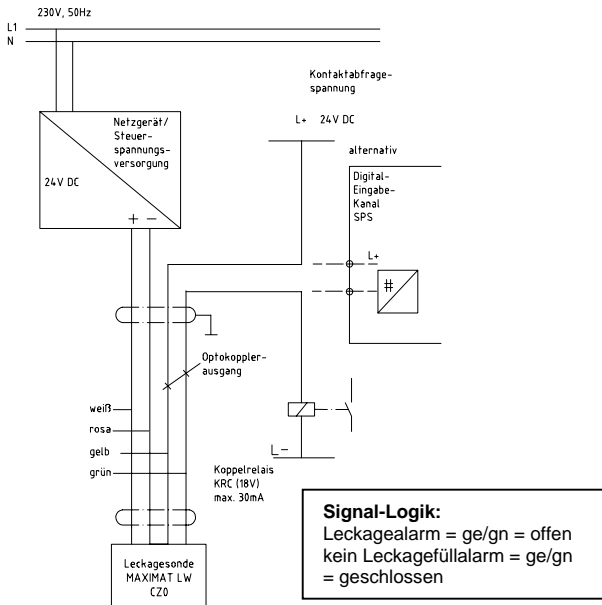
230V, 50Hz

L1

N

Netzgerät/ Steuerspannungsversorgung

24V DC

+ −

Kontaktabfragespannung

L+ 24V DC

alternativ

Digital-Eingabe-Kanal SPS

L+

#

Optokopplerausgang

weiß

rosa

gelb

grün

L−

Koppelrelais KRC (18V) max. 30mA

Leckagesonde MAXIMAT LW CZ0

**Signal-Logik:**
Leckagealarm = ge/gn = offen
kein Leckagefüllalarm = ge/gn = geschlossen